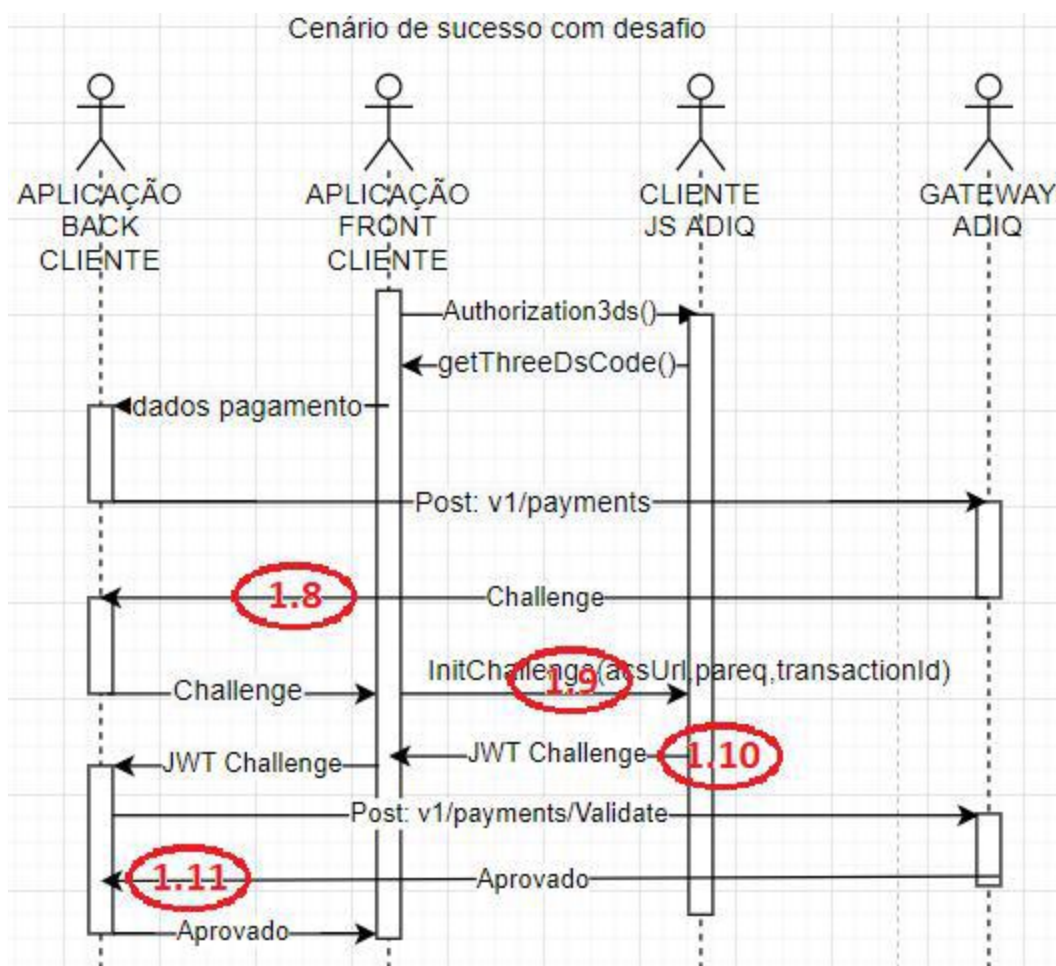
Cenário de sucesso com desafio

APLICAÇÃO BACK CLIENTE

APLICAÇÃO FRONT CLIENTE

CLIENTE JS ADIQ

GATEWAY ADIQ

Authorization3ds()

getThreeDsCode()

dados pagamento

Post: v1/payments

1.8

Challenge

InitChallenge(acsUrl,pareq,transactionId)

1.9

Challenge

JWT Challenge

1.10

JWT Challenge

Post: v1/payments/Validate

1.11

Aprovado

Aprovado